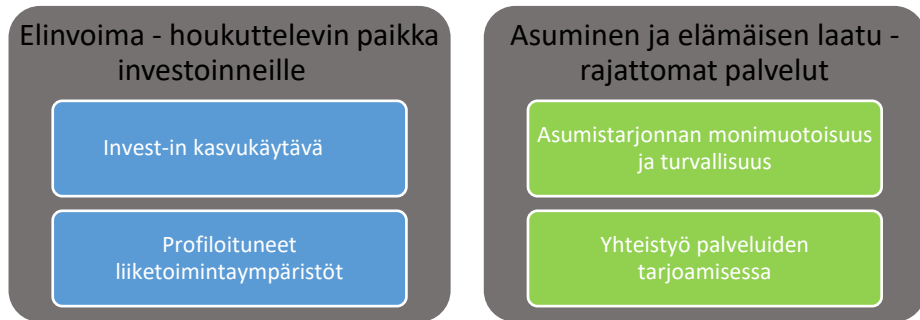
Elinvoima - houkuttelevin paikka investoinneille

Invest-in kasvukäytävä

Profiloituneet liiketoimintaympäristöt

Asuminen ja elämäisen laatu - rajattomat palvelut

Asumistarjonnan monimuotoisuus ja turvallisuus

Yhteistyö palveluiden tarjoamisessa